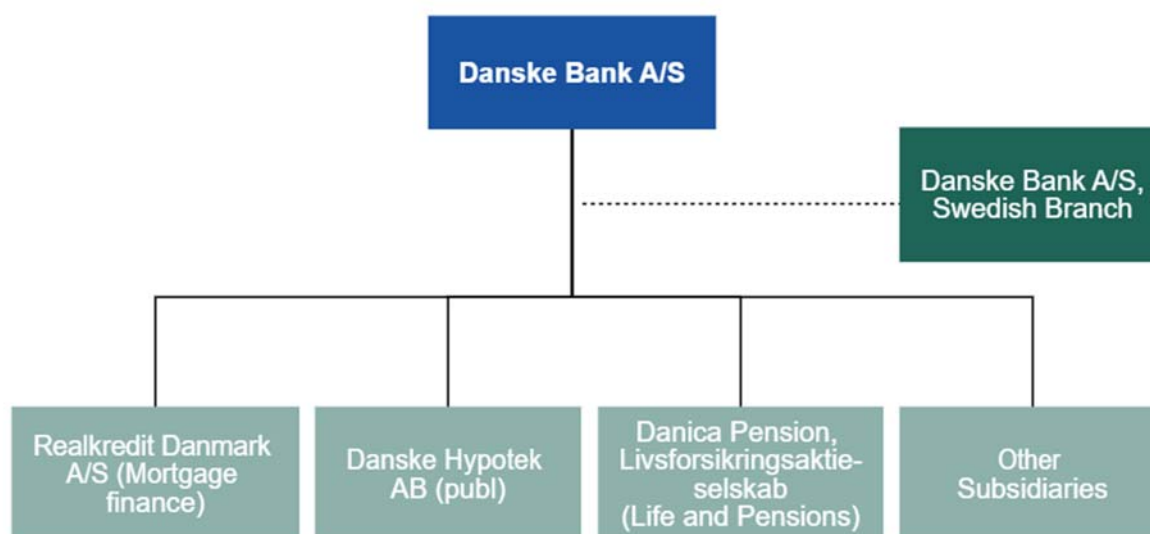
Danske Bank A/S

Danske Bank A/S, Swedish Branch

Realkredit Danmark A/S (Mortgage finance)

Danske Hypotek AB (publ)

Danica Pension, Livsforsikringsaktieselskab (Life and Pensions)

Other Subsidiaries